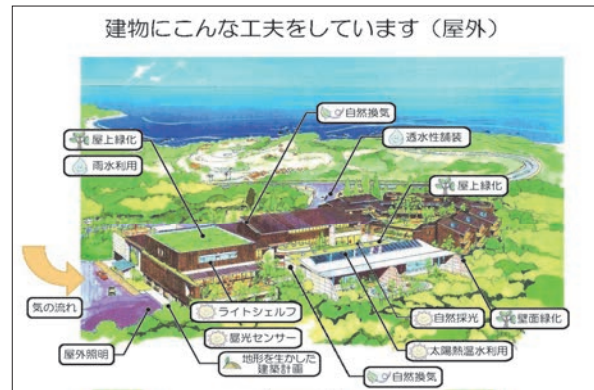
建物にこんな工夫をしています（屋外）

自然換気

屋上緑化

透水性舗装

雨水利用

屋上緑化

気の流れ

ライトシェルフ

自然採光

壁面緑化

昼光センサー

太陽熱温水利用

屋外照明

地形を生かした建築計画

自然換気